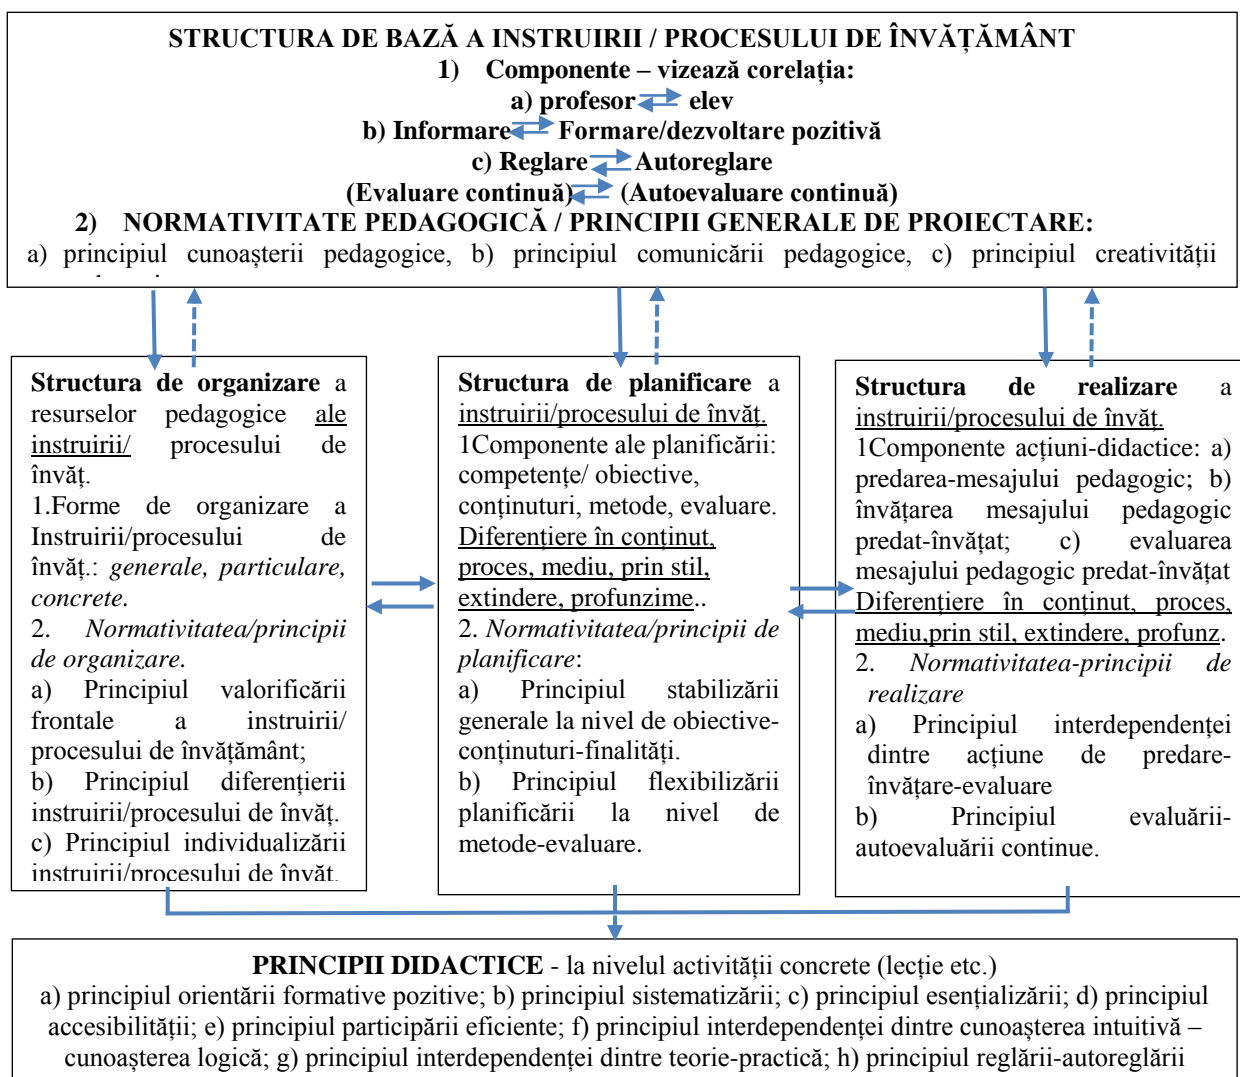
STRUCTURA DE BAZĂ A INSTRUIRII / PROCESULUI DE ÎNVĂȚĂMÂNT
1) Componente – vizează corelația:
a) profesor ⇄ elev
b) Informare ⇄ Formare/dezvoltare pozitivă
c) Reglare ⇄ Autoreglare
(Evaluare continuă) ⇄ (Autoevaluare continuă)
2) NORMATIVITATE PEDAGOGICĂ / PRINCIPII GENERALE DE PROIECTARE:
a) principiul cunoașterii pedagogice, b) principiul comunicării pedagogice, c) principiul creativității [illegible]

Structura de organizare a resurselor pedagogice ale instruirii/ procesului de învăț.
1.Forme de organizare a Instruirii/procesului de învăț.: generale, particulare, concrete.
2. Normativitatea/principii de organizare.
a) Principiul valorificării frontale a instruirii/ procesului de învățământ;
b) Principiul diferențierii instruirii/procesului de învăț.
c) Principiul individualizării instruirii/procesului de învăț.

Structura de planificare a instruirii/procesului de învăț.
1Componente ale planificării: competențe/ obiective, conținuturi, metode, evaluare. Diferențiere în conținut, proces, mediu, prin stil, extindere, profunzime..
2. Normativitatea/principii de planificare:
a) Principiul stabilizării generale la nivel de obiective-conținuturi-finalități.
b) Principiul flexibilizării planificării la nivel de metode-evaluare.

Structura de realizare a instruirii/procesului de învăț.
1Componente acțiuni-didactice: a) predarea-mesajului pedagogic; b) învățarea mesajului pedagogic predat-învățat; c) evaluarea mesajului pedagogic predat-învățat Diferențiere în conținut, proces, mediu,prin stil, extindere, profunz.
2. Normativitatea-principii de realizare
a) Principiul interdependenței dintre acțiune de predare-învățare-evaluare
b) Principiul evaluării-autoevaluării continue.

PRINCIPII DIDACTICE - la nivelul activității concrete (lecție etc.)
a) principiul orientării formative pozitive; b) principiul sistematizării; c) principiul esențializării; d) principiul accesibilității; e) principiul participării eficiente; f) principiul interdependenței dintre cunoașterea intuitivă – cunoașterea logică; g) principiul interdependenței dintre teorie-practică; h) principiul reglării-autoreglării